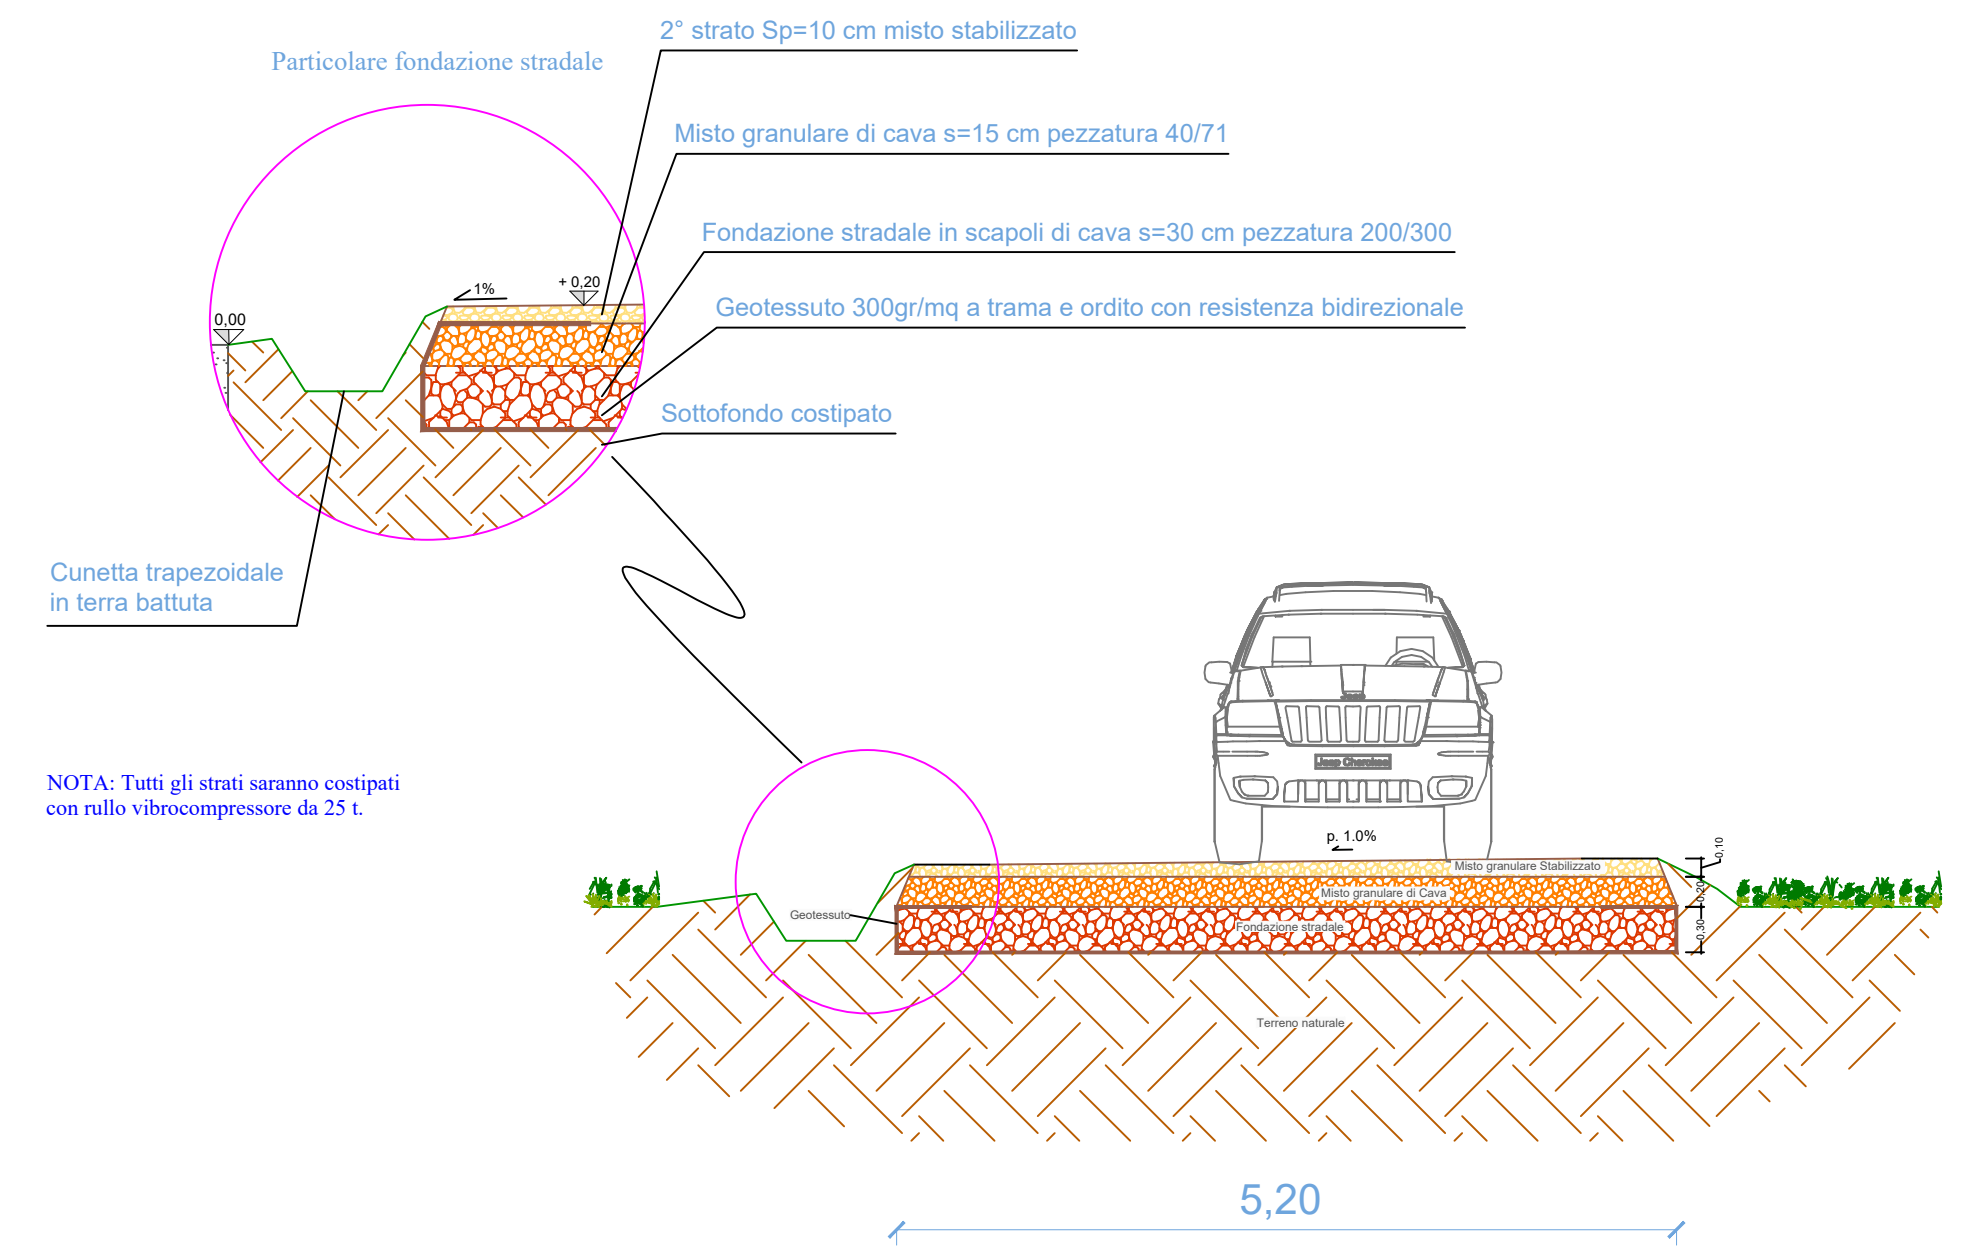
Particolare fondazione stradale

2° strato Sp=10 cm misto stabilizzato

Misto granulare di cava s=15 cm pezzatura 40/71

Fondazione stradale in scapoli di cava s=30 cm pezzatura 200/300

Geotessuto 300gr/mq a trama e ordito con resistenza bidirezionale

Sottofondo costipato

1%

+ 0,20

0,00

Cunetta trapezoidale in terra battuta

NOTA: Tutti gli strati saranno costipati con rullo vibrocompressore da 25 t.

Jeep Cherokee

p. 1.0%

Misto granulare Stabilizzato

Misto granulare di Cava

Fondazione stradale

Geotessuto

0,10

0,20

0,30

Terreno naturale

5,20